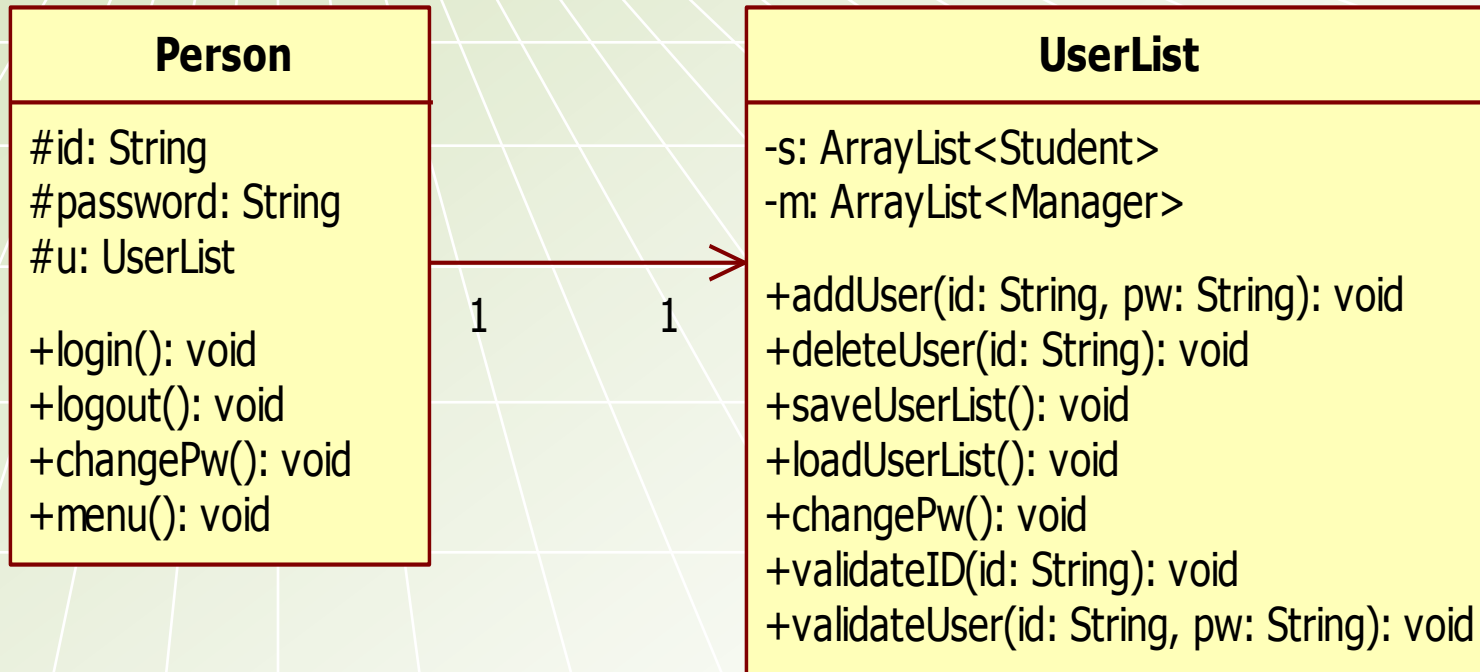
Person

#id: String
#password: String
#u: UserList

+login(): void
+logout(): void
+changePw(): void
+menu(): void

1 1

UserList

-s: ArrayList<Student>
-m: ArrayList<Manager>

+addUser(id: String, pw: String): void
+deleteUser(id: String): void
+saveUserList(): void
+loadUserList(): void
+changePw(): void
+validateID(id: String): void
+validateUser(id: String, pw: String): void